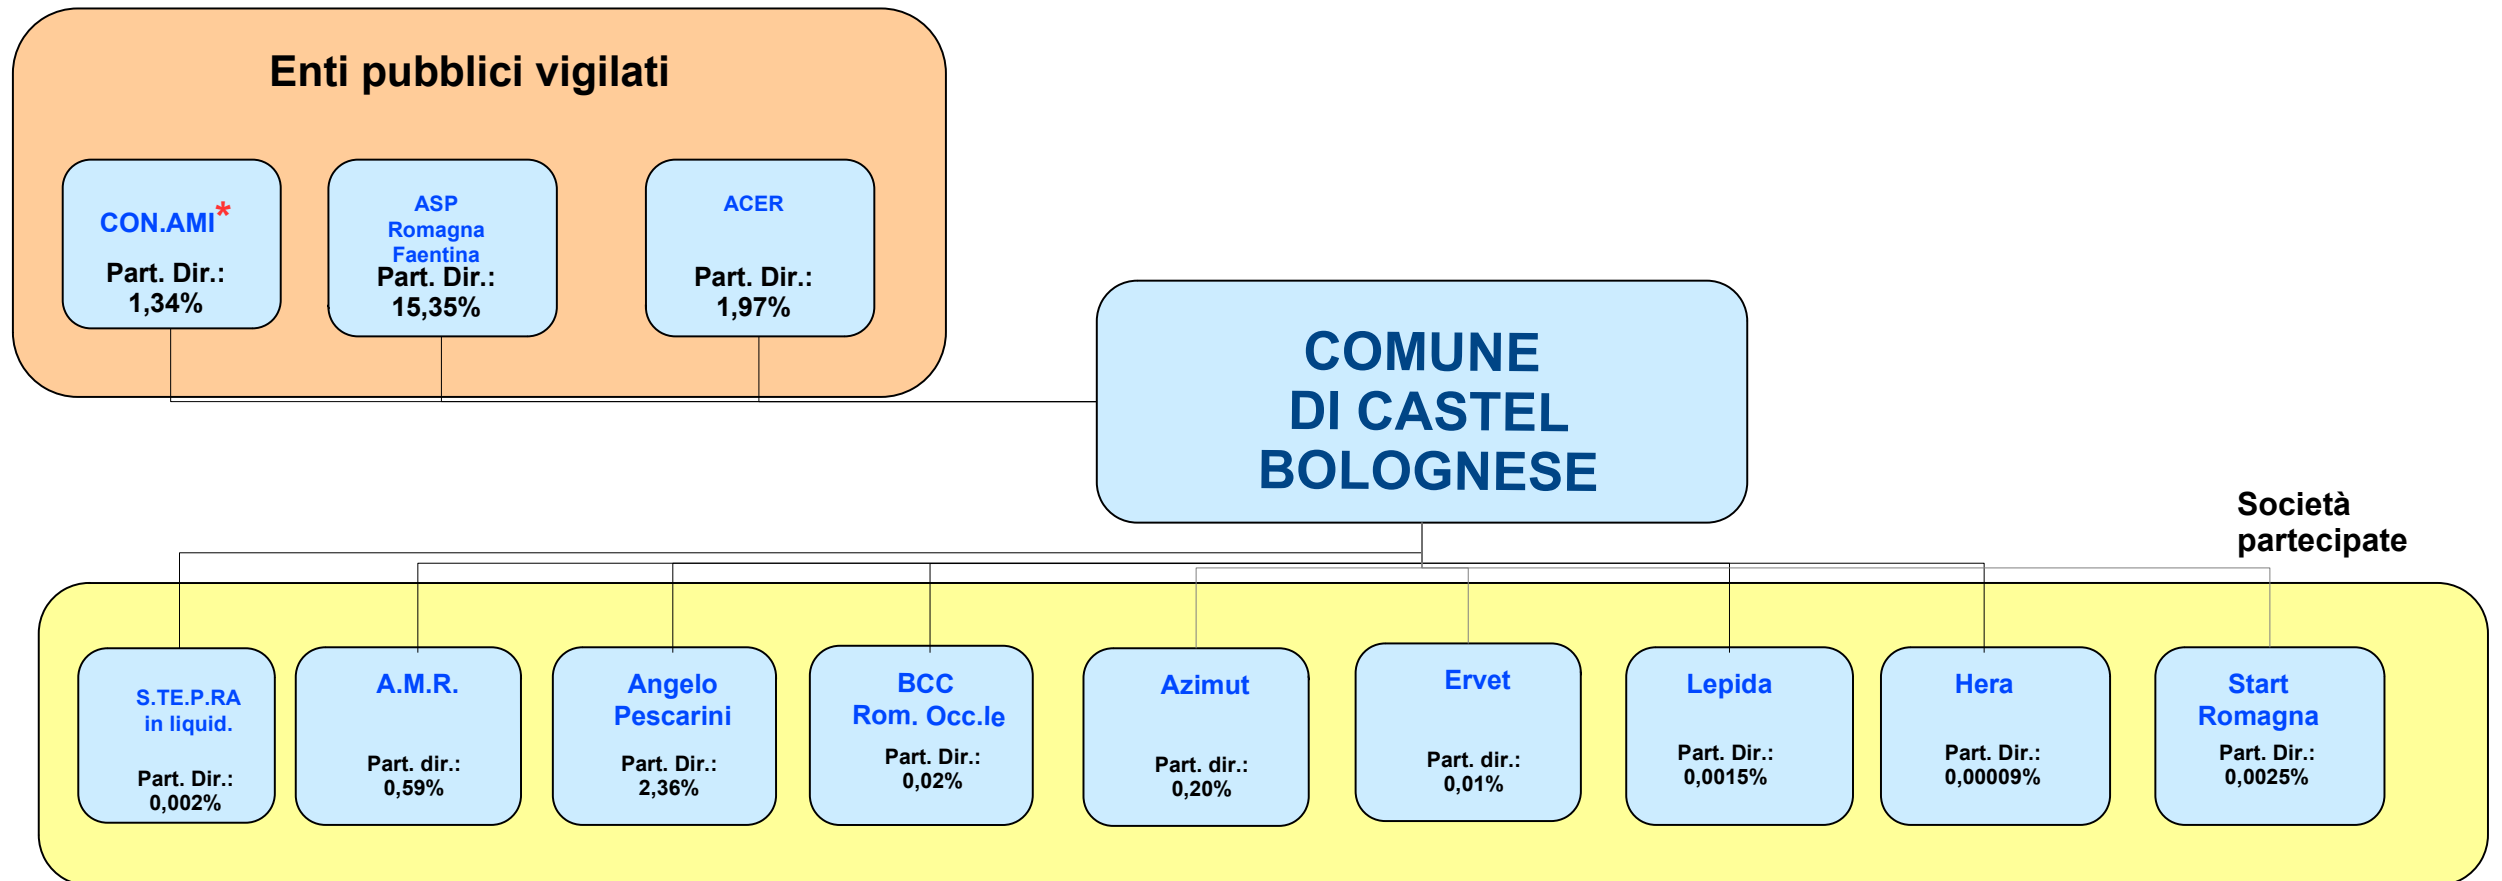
Enti pubblici vigilati

CON.AMI*
Part. Dir.: 1,34%

ASP Romagna Faentina
Part. Dir.: 15,35%

ACER
Part. Dir.: 1,97%

COMUNE DI CASTEL BOLOGNESE

Società partecipate

S.TE.P.RA in liquid.
Part. Dir.: 0,002%

A.M.R.
Part. dir.: 0,59%

Angelo Pescarini
Part. Dir.: 2,36%

BCC Rom. Occ.le
Part. Dir.: 0,02%

Azimut
Part. dir.: 0,20%

Ervet
Part. dir.: 0,01%

Lepida
Part. Dir.: 0,0015%

Hera
Part. Dir.: 0,00009%

Start Romagna
Part. Dir.: 0,0025%